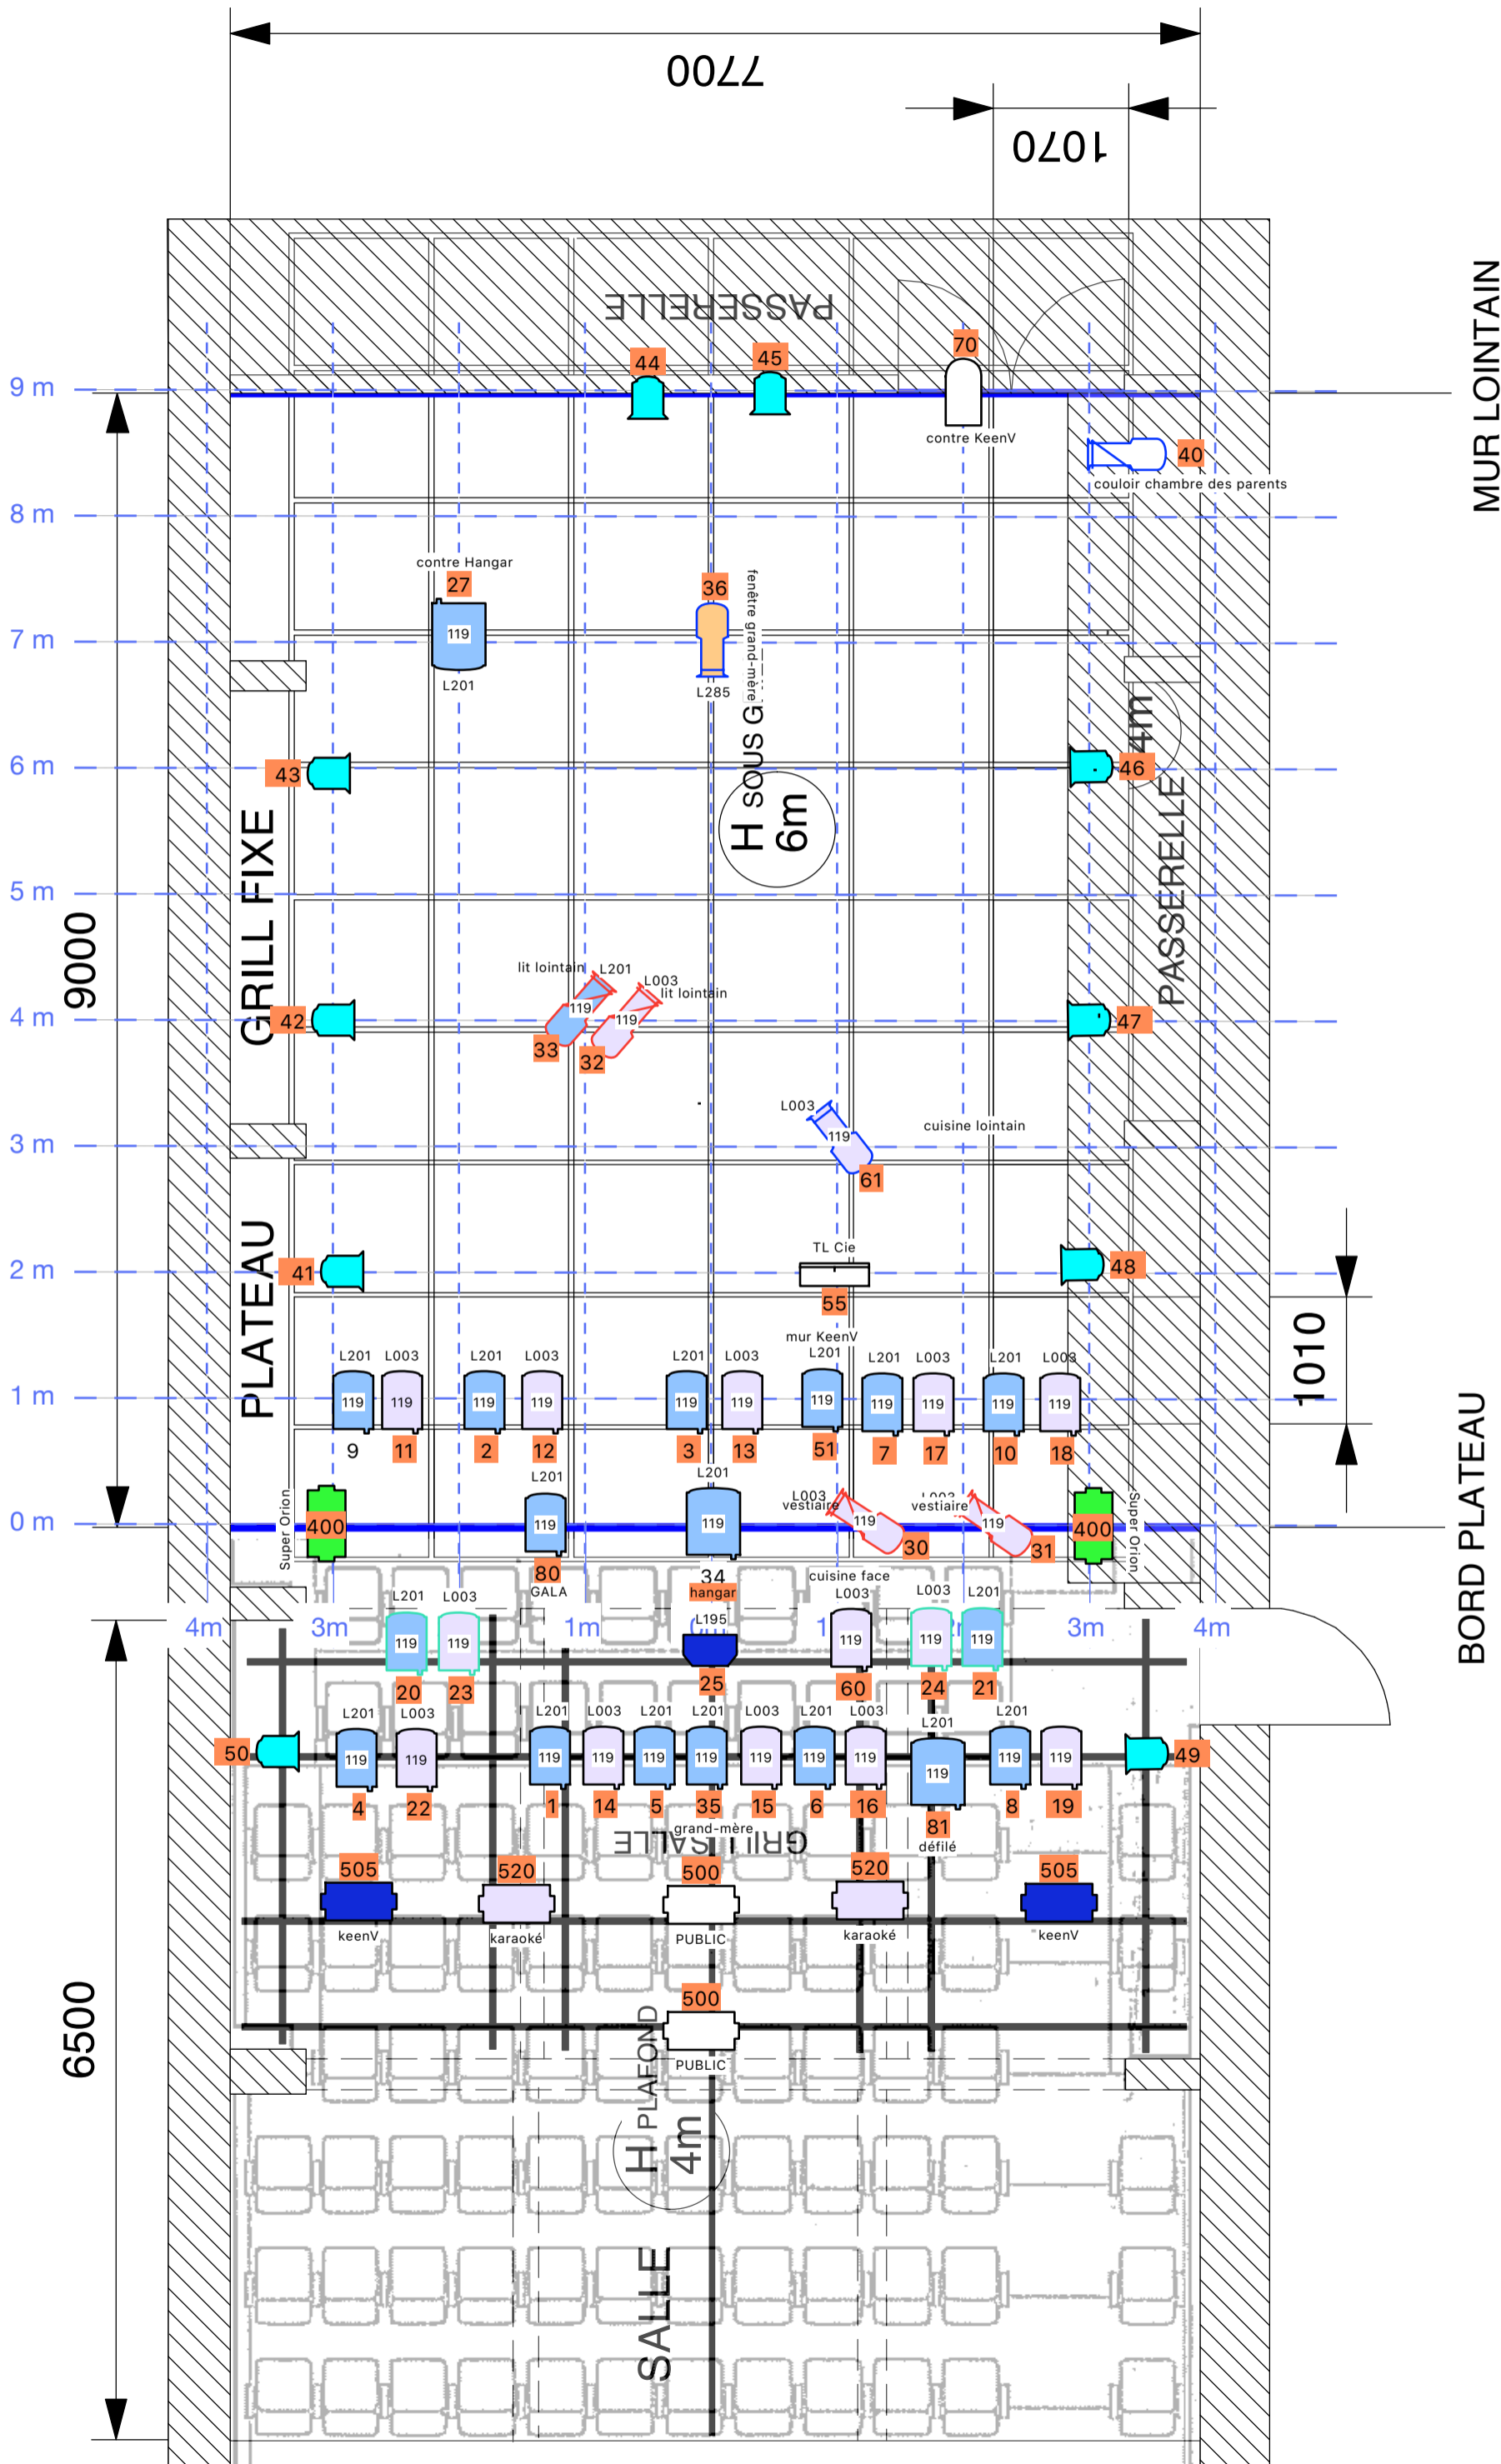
7700
1070
PASSERELLE
MUR LOINTAIN
9 m
8 m
7 m
6 m
5 m
4 m
3 m
2 m
1 m
0 m
9000
44
45
70
contre KeenV
40
couloir chambre des parents
contre Hangar
27
119
L201
36
L285
fenêtre grand-mère
H SOUS G
6m
4m
PASSERELLE
43
46
GRILL FIXE
lit lointain
L201
L003
lit lointain
119
119
42
33
32
47
L003
119
61
cuisine lointain
PLATEAU
41
TL Cie
55
48
1010
mur KeenV
L201
L003
L201
L003
L201
L003
L201
L201
L003
L201
L003
119
119
119
119
119
119
119
119
119
119
119
9
11
2
12
3
13
51
7
17
10
18
L201
L201
Super Orion
400
119
119
L003
vestiaire
119
30
L003
vestiaire
119
31
400
Super Orion
BORD PLATEAU
80
GALA
34
hangar
cuisine face
4m
3m
L201
L003
1m
L195
L003
L003
L201
3m
4m
119
119
119
119
119
20
23
25
60
24
21
L201
L003
L201
L003
L201
L201
L003
L201
L003
L201
L201
50
119
119
119
119
119
119
119
119
119
119
119
119
49
4
22
1
14
5
35
15
6
16
81
8
19
grand-mère
GRILL SALLE
défilé
505
520
500
520
505
keenV
karaoké
PUBLIC
karaoké
keenV
6500
500
PUBLIC
H PLAFOND
4m
SALLE